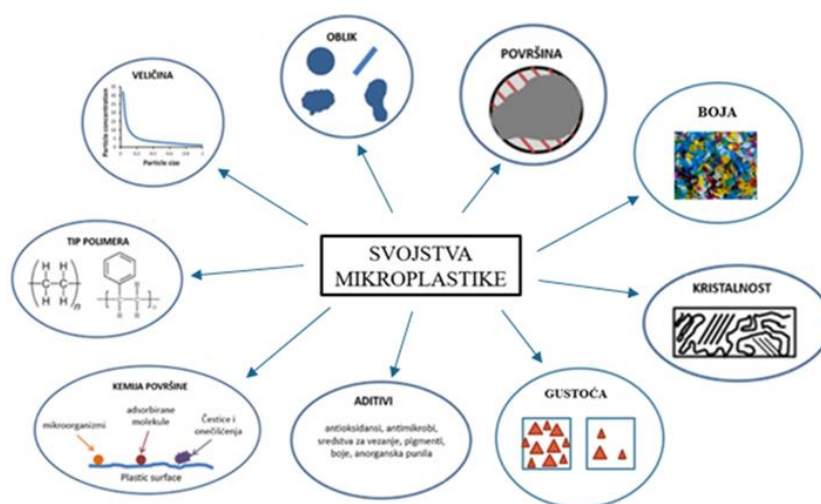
SVOJSTVA MIKROPLASTIKE

VELIČINA

Particle concentration

Particle size

OBLIK

POVRŠINA

BOJA

TIP POLIMERA

$-\left(\begin{array}{cc} H & H \\ | & | \\ C & C \\ | & | \\ H & H \end{array}\right)_n-$

KRISTALNOST

KEMIJA POVRŠINE

mikroorganizmi

adsorbirane molekule

Čestice i onečišćenja

Plastic surface

ADITIVI

antioksidansi, antimikrobi, sredstva za vezanje, pigmenti, boje, anorganska punila

GUSTOĆA